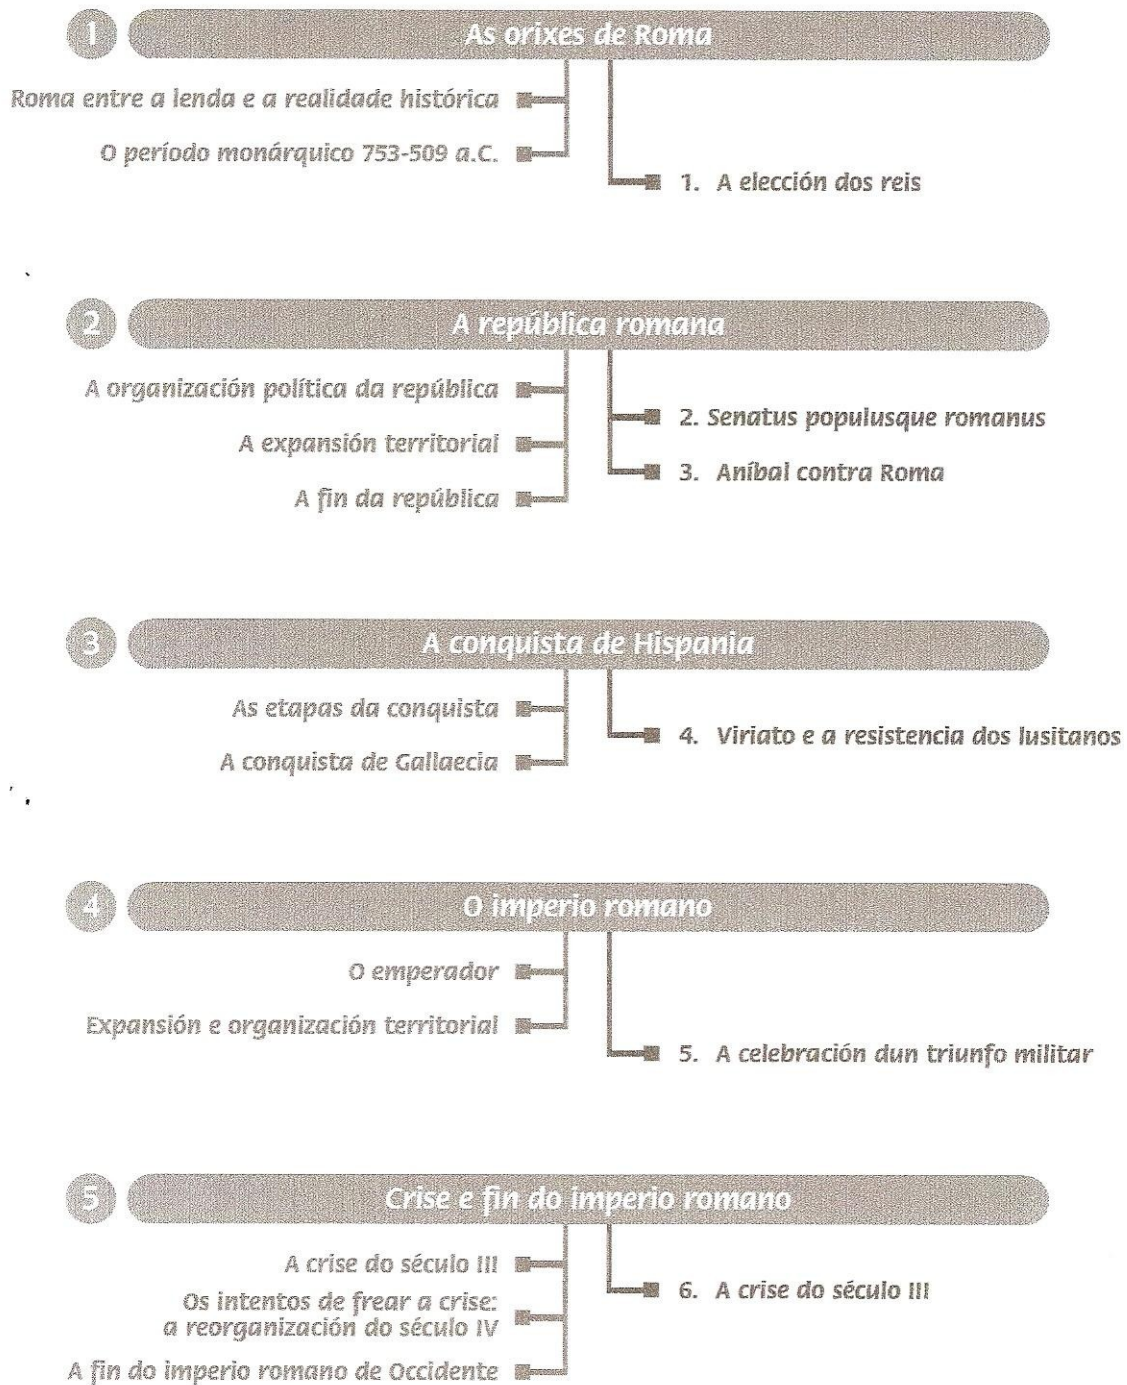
1 As orixes de Roma

Roma entre a lenda e a realidade histórica

O período monárquico 753-509 a.C.

1. A elección dos reis

2 A república romana

A organización política da república

A expansión territorial

A fin da república

2. Senatus populusque romanus

3. Aníbal contra Roma

3 A conquista de Hispania

As etapas da conquista

A conquista de Gallaecia

4. Viriato e a resistencia dos lusitanos

4 O imperio romano

O emperador

Expansión e organización territorial

5. A celebración dun triunfo militar

5 Crise e fin do imperio romano

A crise do século III

Os intentos de frear a crise: a reorganización do século IV

A fin do imperio romano de Occidente

6. A crise do século III